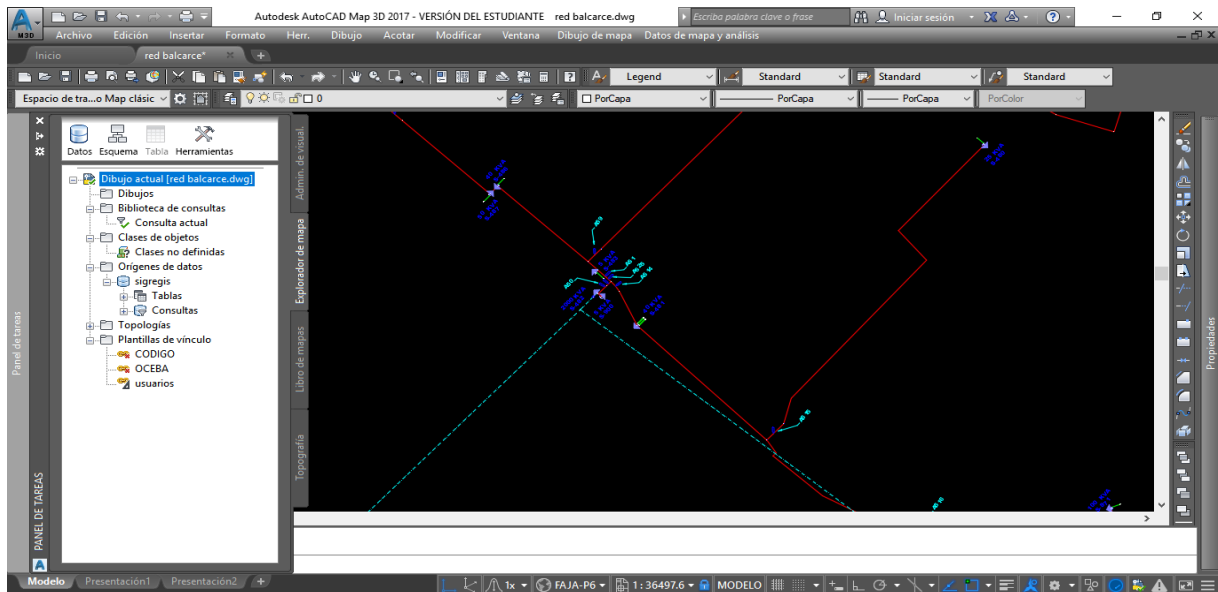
M3D Autodesk AutoCAD Map 3D 2017 - VERSIÓN DEL ESTUDIANTE red balcarce.dwg Escriba palabra clave o frase Iniciar sesión

Archivo Edición Insertar Formato Herr. Dibujo Acotar Modificar Ventana Dibujo de mapa Datos de mapa y análisis

Inicio red balcarce*

Legend Standard Standard Standard

Espacio de tra...o Map clásic 0 PorCapa PorCapa PorCapa PorColor

Datos Esquema Tabla Herramientas

Dibujo actual [red balcarce.dwg]
Dibujos
Biblioteca de consultas
Consulta actual
Clases de objetos
Clases no definidas
Orígenes de datos
sigregis
Tablas
Consultas
Topologías
Plantillas de vínculo
CODIGO
OCEBA
usuarios

Admin. de visual.
Explorador de mapa
Libro de mapas
Topografía

Panel de tareas
PANEL DE TAREAS
Propiedades

Modelo Presentación1 Presentación2

1x FAJA-P6 1 : 36497.6 MODELO